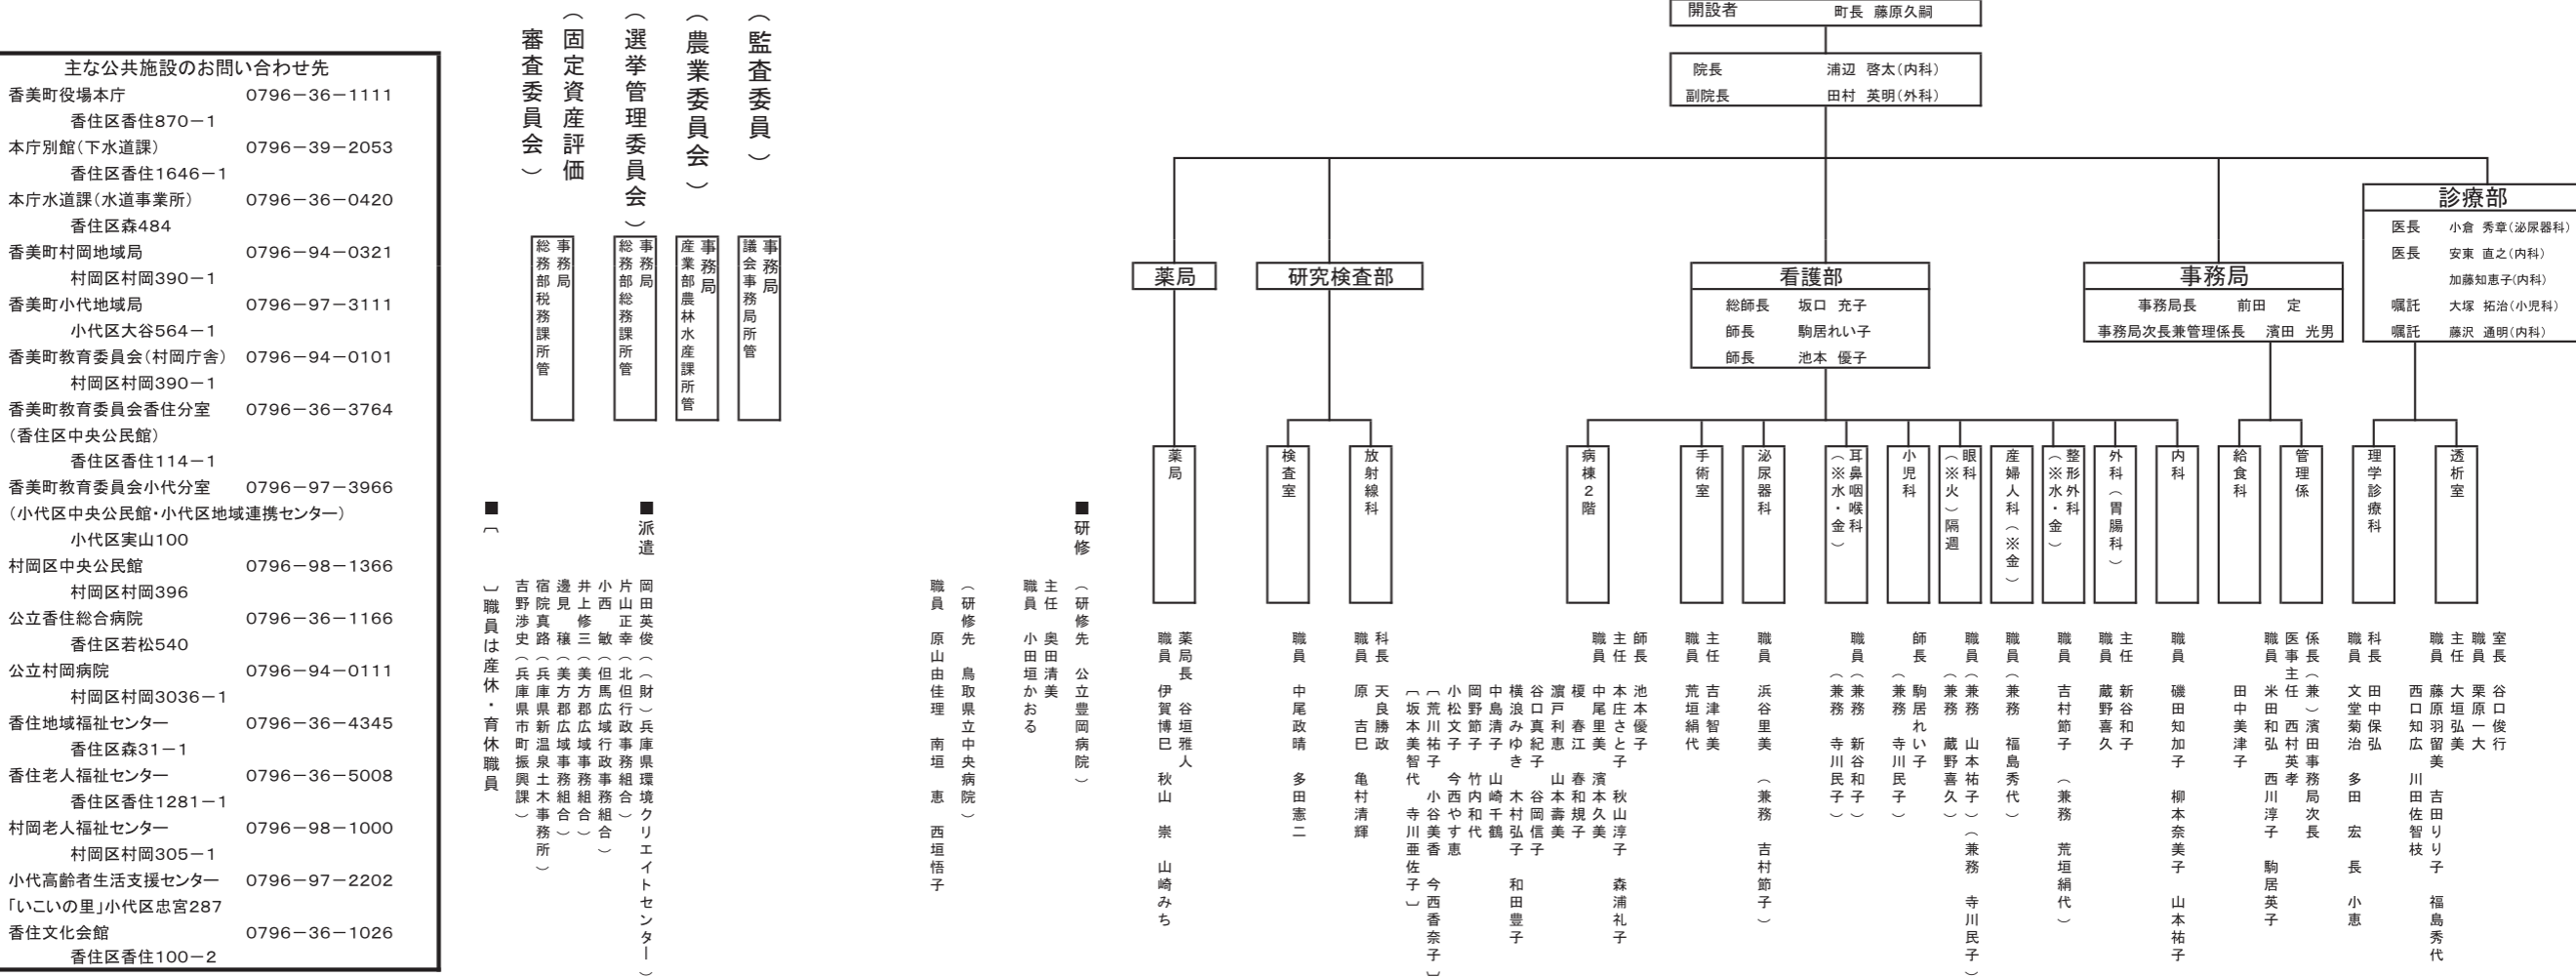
主な公共施設のお問い合わせ先
香美町役場本庁 0796−36−1111
香住区香住870−1
本庁別館（下水道課） 0796−39−2053
香住区香住1646−1
本庁水道課（水道事業所） 0796−36−0420
香住区森484
香美町村岡地域局 0796−94−0321
村岡区村岡390−1
香美町小代地域局 0796−97−3111
小代区大谷564−1
香美町教育委員会（村岡庁舎） 0796−94−0101
村岡区村岡390−1
香美町教育委員会香住分室 0796−36−3764
（香住区中央公民館）
香住区香住114−1
香美町教育委員会小代分室 0796−97−3966
（小代区中央公民館・小代区地域連携センター）
小代区実山100
村岡区中央公民館 0796−98−1366
村岡区村岡396
公立香住総合病院 0796−36−1166
香住区若松540
公立村岡病院 0796−94−0111
村岡区村岡3036−1
香住地域福祉センター 0796−36−4345
香住区森31−1
香住老人福祉センター 0796−36−5008
香住区香住1281−1
村岡老人福祉センター 0796−98−1000
村岡区村岡305−1
小代高齢者生活支援センター 0796−97−2202
「いこいの里」小代区忠宮287
香住文化会館 0796−36−1026
香住区香住100−2

（監査委員）
事務局 議会事務局所管

（農業委員会）
事務局 産業部農林水産課所管

（選挙管理委員会）
事務局 総務部総務課所管

（固定資産評価審査委員会）
事務局 総務部税務課所管

■派遣
岡田英俊（（財）兵庫県環境クリエイトセンター）
片山正幸（北但行政事務組合）
小西敏（但馬広域行政事務組合）
井上修三（美方郡広域事務組合）
邊見穣（美方郡広域事務組合）
宿院真路（兵庫県新温泉土木事務所）
吉野渉史（兵庫県市町振興課）

■〔 〕職員は産休・育休職員

■研修
（研修先 公立豊岡病院）
主任 奥田清美
職員 小田垣かおる
（研修先 鳥取県立中央病院）
職員 原山由佳理 南垣恵 西垣悟子

開設者 町長 藤原久嗣
院長 浦辺 啓太（内科）
副院長 田村 英明（外科）

薬局
研究検査部
看護部
総師長 坂口 充子
師長 駒居れい子
師長 池本 優子
事務局
事務局長 前田 定
事務局次長兼管理係長 濱田 光男
診療部
医長 小倉 秀章（泌尿器科）
医長 安東 直之（内科）
加藤知恵子（内科）
嘱託 大塚 拓治（小児科）
嘱託 藤沢 通明（内科）

薬局
薬局長 谷垣雅人
職員 伊賀博巳 秋山崇 山崎みち

検査室
職員 中尾政晴 多田憲二

放射線科
科長 天良勝政
職員 原吉巳 亀村清輝

病棟2階
師長 池本優子
主任 本庄さと子 秋山淳子
職員 中尾里美 濱本久美 森浦礼子
榎春江 春和規子
濱戸利恵 山本壽美
谷口真紀子 谷岡信子
横浪みゆき 木村弘子 和田豊子
中島清子 山崎千鶴
岡野節子 竹内和代
小松文子 今西やす恵
〔荒川祐子〕 小谷美香 今西香奈子
〔坂本美智代〕 寺川亜佐子

手術室
主任 吉津智美
職員 荒垣絹代

泌尿器科
職員 浜谷里美 （兼務 吉村節子）

耳鼻咽喉科（※水・金）
職員（兼務 新谷和子）（兼務 寺川民子）

小児科
師長 駒居れい子（兼務 寺川民子）

眼科（※火）隔週
職員（兼務 山本祐子）（兼務 蔵野喜久）（兼務 寺川民子）

産婦人科（※金）
職員（兼務 福島秀代）

整形外科（※水・金）
職員 吉村節子 （兼務 荒垣絹代）

外科（胃腸科）
主任 新谷和子
職員 蔵野喜久

内科
職員 磯田知加子 柳本奈美子 山本祐子

給食科
田中美津子

管理係
係長（兼）濱田事務局次長
医事主任 西村英孝
職員 米田和弘 西川淳子 駒居英子

理学診療科
科長 田中保弘
職員 文堂菊治 多田宏 長小恵

透析室
室長 谷口俊行
職員 栗原一大
主任 大垣弘美
職員 藤原羽留美 吉田りり子 福島秀代
西口知広 川田佐智枝